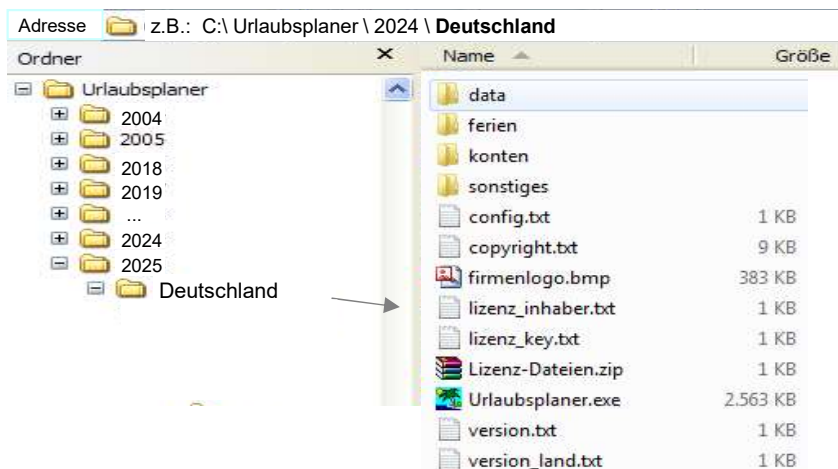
Adresse z.B.: C:\ Urlaubsplaner \ 2024 \ **Deutschland**

Ordner ×

Urlaubsplaner
2004
2005
2018
2019
...
2024
2025
Deutschland

| Name | Größe |
|---|---|
| data | |
| ferien | |
| konten | |
| sonstiges | |
| config.txt | 1 KB |
| copyright.txt | 9 KB |
| firmenlogo.bmp | 383 KB |
| lizenz_inhaber.txt | 1 KB |
| lizenz_key.txt | 1 KB |
| Lizenz-Dateien.zip | 1 KB |
| Urlaubsplaner.exe | 2.563 KB |
| version.txt | 1 KB |
| version_land.txt | 1 KB |